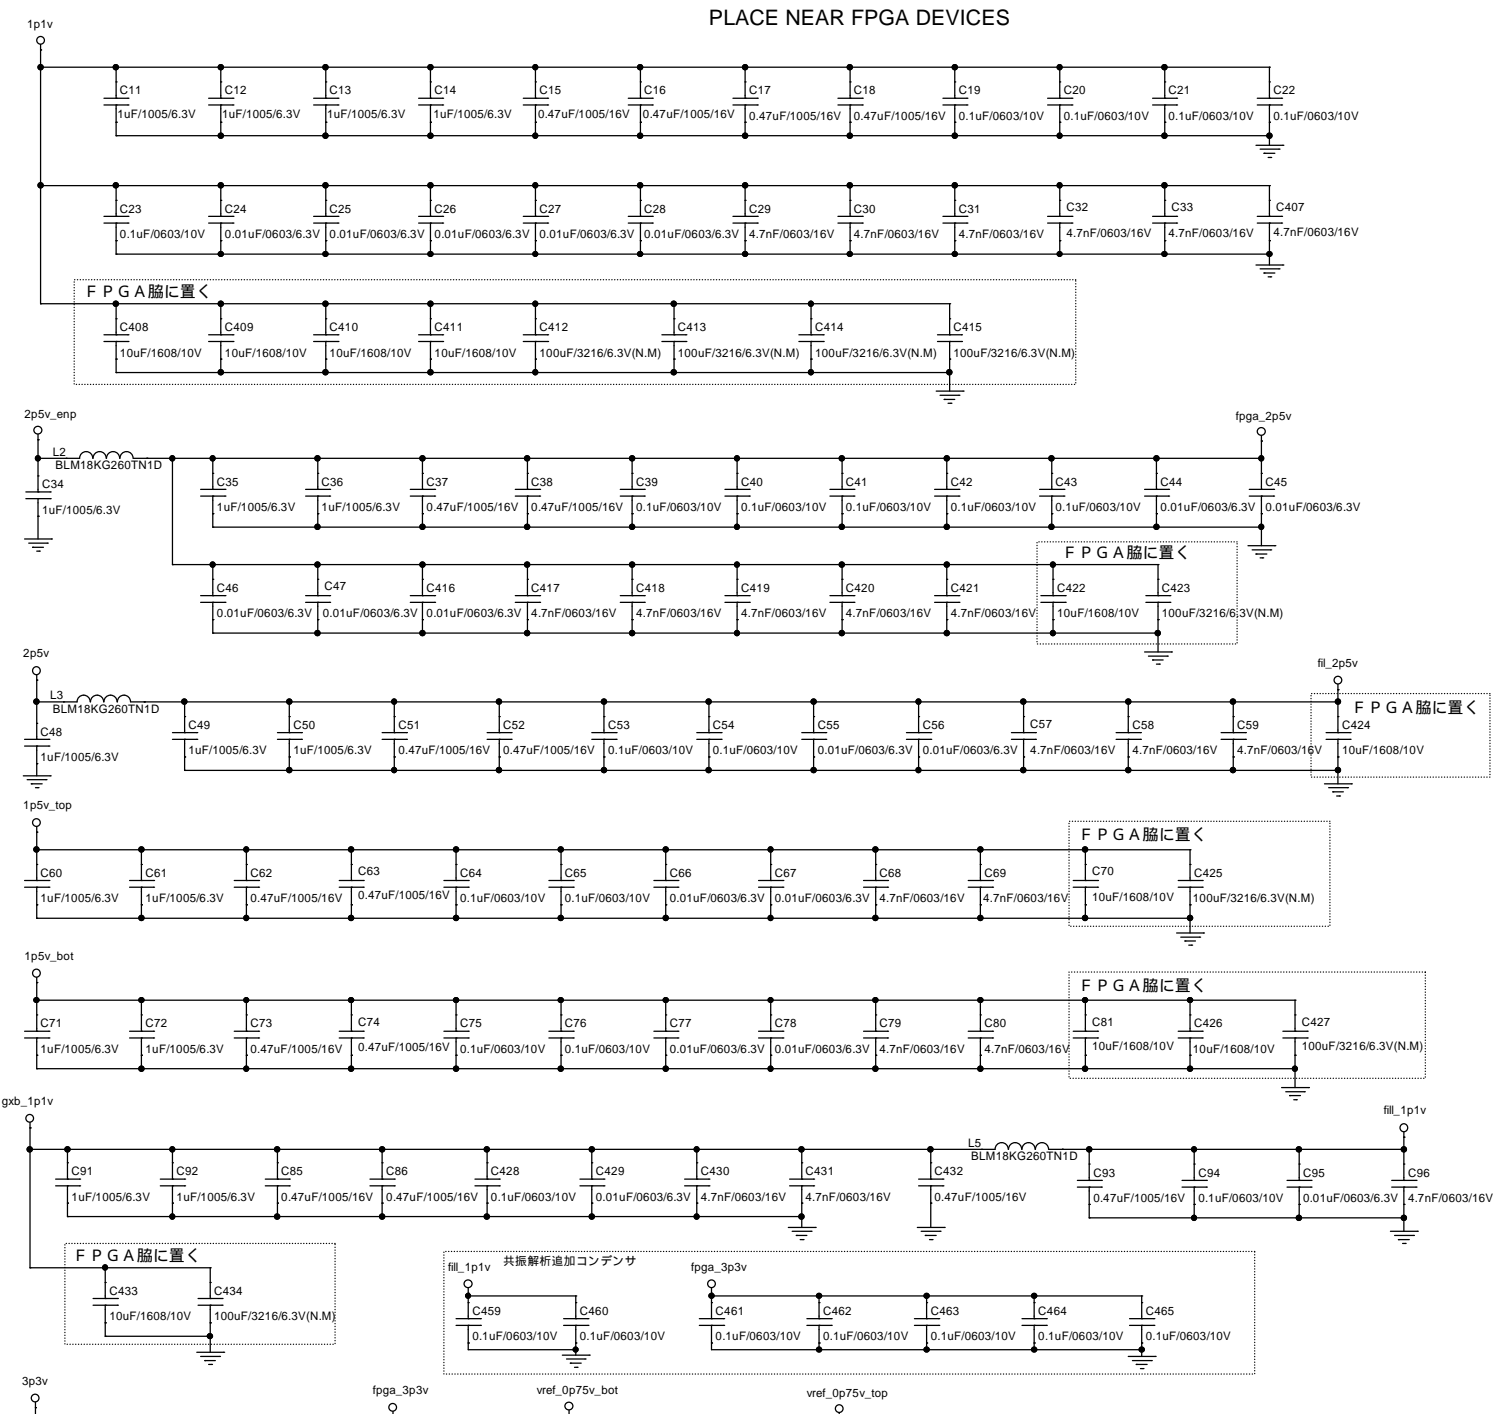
PLACE NEAR FPGA DEVICES

1p1v

C11 1uF/1005/6.3V
C12 1uF/1005/6.3V
C13 1uF/1005/6.3V
C14 1uF/1005/6.3V
C15 0.47uF/1005/16V
C16 0.47uF/1005/16V
C17 0.47uF/1005/16V
C18 0.47uF/1005/16V
C19 0.1uF/0603/10V
C20 0.1uF/0603/10V
C21 0.1uF/0603/10V
C22 0.1uF/0603/10V

C23 0.1uF/0603/10V
C24 0.01uF/0603/6.3V
C25 0.01uF/0603/6.3V
C26 0.01uF/0603/6.3V
C27 0.01uF/0603/6.3V
C28 0.01uF/0603/6.3V
C29 4.7nF/0603/16V
C30 4.7nF/0603/16V
C31 4.7nF/0603/16V
C32 4.7nF/0603/16V
C33 4.7nF/0603/16V
C407 4.7nF/0603/16V

ＦＰＧＡ脇に置く
C408 10uF/1608/10V
C409 10uF/1608/10V
C410 10uF/1608/10V
C411 10uF/1608/10V
C412 100uF/3216/6.3V(N.M)
C413 100uF/3216/6.3V(N.M)
C414 100uF/3216/6.3V(N.M)
C415 100uF/3216/6.3V(N.M)

2p5v_enp
L2 BLM18KG260TN1D
fpga_2p5v
C34 1uF/1005/6.3V
C35 1uF/1005/6.3V
C36 1uF/1005/6.3V
C37 0.47uF/1005/16V
C38 0.47uF/1005/16V
C39 0.1uF/0603/10V
C40 0.1uF/0603/10V
C41 0.1uF/0603/10V
C42 0.1uF/0603/10V
C43 0.1uF/0603/10V
C44 0.01uF/0603/6.3V
C45 0.01uF/0603/6.3V

C46 0.01uF/0603/6.3V
C47 0.01uF/0603/6.3V
C416 0.01uF/0603/6.3V
C417 4.7nF/0603/16V
C418 4.7nF/0603/16V
C419 4.7nF/0603/16V
C420 4.7nF/0603/16V
C421 4.7nF/0603/16V
ＦＰＧＡ脇に置く
C422 10uF/1608/10V
C423 100uF/3216/6.3V(N.M)

2p5v
L3 BLM18KG260TN1D
fil_2p5v
C48 1uF/1005/6.3V
C49 1uF/1005/6.3V
C50 1uF/1005/6.3V
C51 0.47uF/1005/16V
C52 0.47uF/1005/16V
C53 0.1uF/0603/10V
C54 0.1uF/0603/10V
C55 0.01uF/0603/6.3V
C56 0.01uF/0603/6.3V
C57 4.7nF/0603/16V
C58 4.7nF/0603/16V
C59 4.7nF/0603/16V
ＦＰＧＡ脇に置く
C424 10uF/1608/10V

1p5v_top
C60 1uF/1005/6.3V
C61 1uF/1005/6.3V
C62 0.47uF/1005/16V
C63 0.47uF/1005/16V
C64 0.1uF/0603/10V
C65 0.1uF/0603/10V
C66 0.01uF/0603/6.3V
C67 0.01uF/0603/6.3V
C68 4.7nF/0603/16V
C69 4.7nF/0603/16V
ＦＰＧＡ脇に置く
C70 10uF/1608/10V
C425 100uF/3216/6.3V(N.M)

1p5v_bot
C71 1uF/1005/6.3V
C72 1uF/1005/6.3V
C73 0.47uF/1005/16V
C74 0.47uF/1005/16V
C75 0.1uF/0603/10V
C76 0.1uF/0603/10V
C77 0.01uF/0603/6.3V
C78 0.01uF/0603/6.3V
C79 4.7nF/0603/16V
C80 4.7nF/0603/16V
ＦＰＧＡ脇に置く
C81 10uF/1608/10V
C426 10uF/1608/10V
C427 100uF/3216/6.3V(N.M)

gxb_1p1v
L5 BLM18KG260TN1D
fill_1p1v
C91 1uF/1005/6.3V
C92 1uF/1005/6.3V
C85 0.47uF/1005/16V
C86 0.47uF/1005/16V
C428 0.1uF/0603/10V
C429 0.01uF/0603/6.3V
C430 4.7nF/0603/16V
C431 4.7nF/0603/16V
C432 0.47uF/1005/16V
C93 0.47uF/1005/16V
C94 0.1uF/0603/10V
C95 0.01uF/0603/6.3V
C96 4.7nF/0603/16V

ＦＰＧＡ脇に置く
C433 10uF/1608/10V
C434 100uF/3216/6.3V(N.M)

共振解析追加コンデンサ
fill_1p1v
C459 0.1uF/0603/10V
C460 0.1uF/0603/10V
fpga_3p3v
C461 0.1uF/0603/10V
C462 0.1uF/0603/10V
C463 0.1uF/0603/10V
C464 0.1uF/0603/10V
C465 0.1uF/0603/10V

3p3v
fpga_3p3v
vref_0p75v_bot
vref_0p75v_top